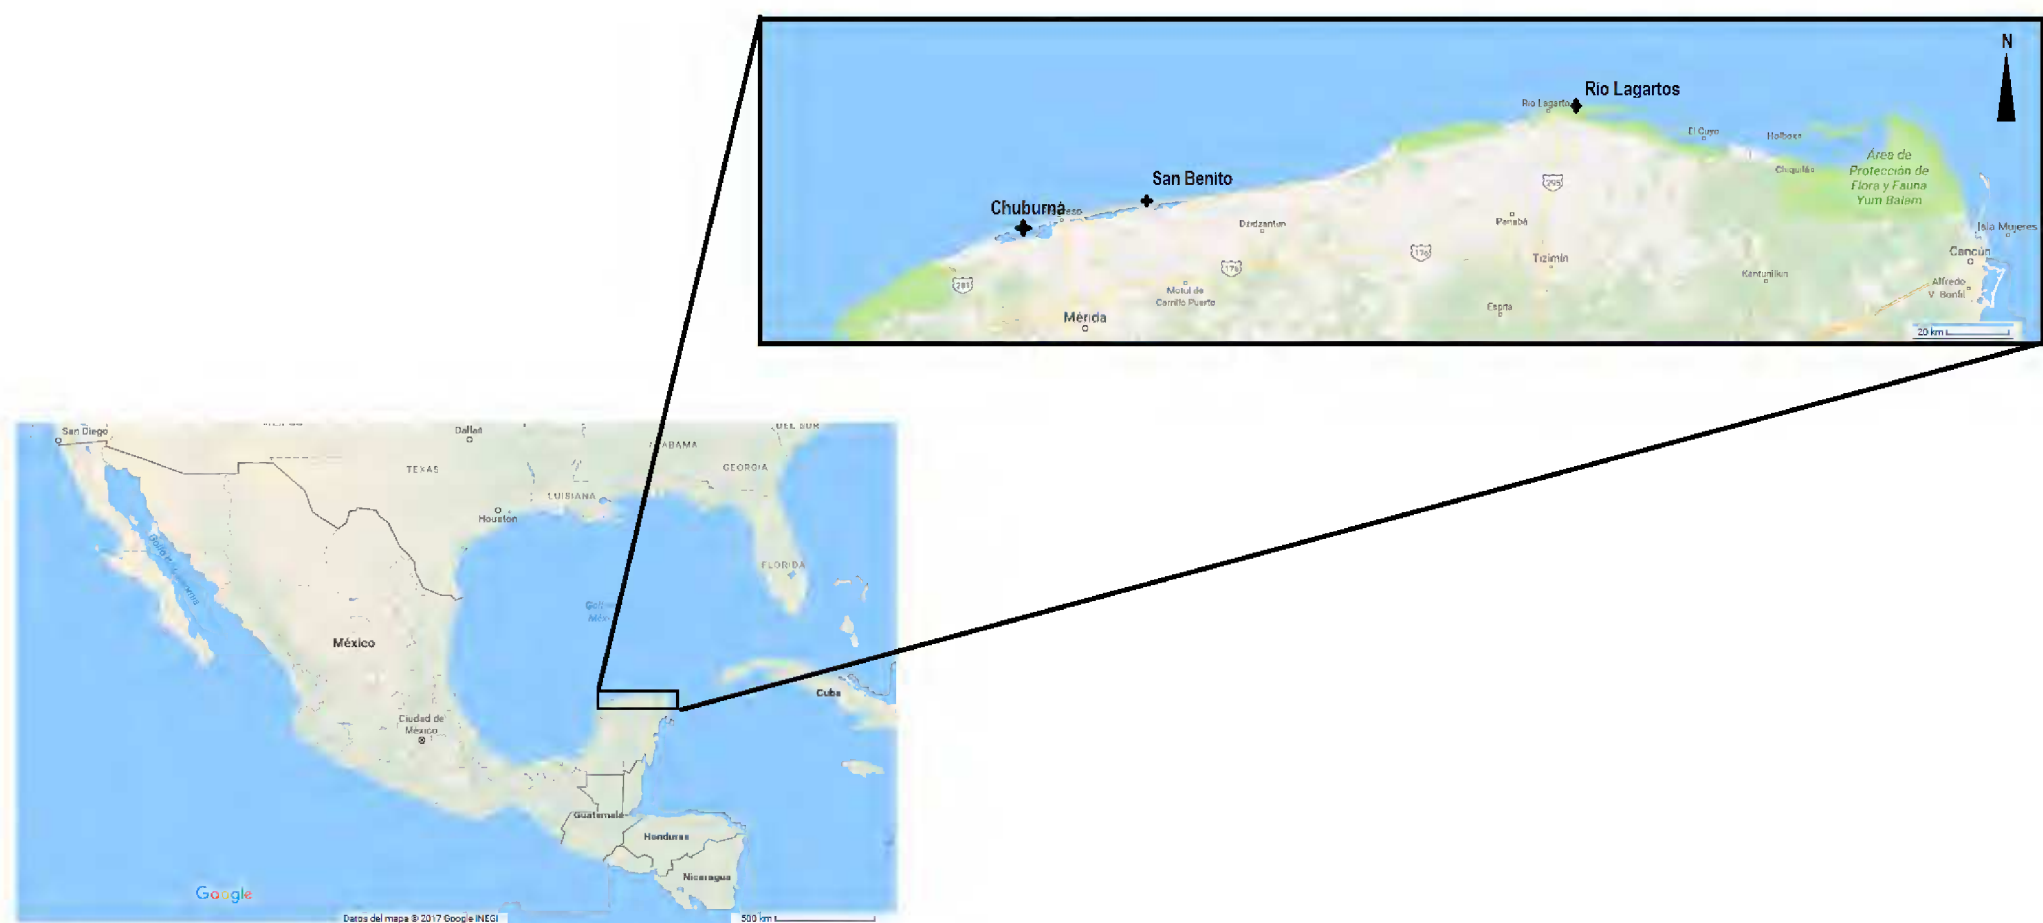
N
Rio Lagartos
Rio Lagartos
El Cuyo
Holbox
Chiquilá
Área de Protección de Flora y Fauna Yum Balam
San Benito
Chuburnà
Dzidzantún
Panabá
Isla Mujeres
Cancún
Tizimín
Kantunilkin
Motul de Carrillo Puerto
Mérida
Espita
Alfredo V. Bonfil
20 km

San Diego
Dallas
TEXAS
ALABAMA
GEORGIA
LUISIANA
Houston
FLORIDA
Golfo de California
México
Golfo de México
Cuba
Ciudad de México
Guatemala
Honduras
Nicaragua
Google
Datos del mapa ©2017 Google INEGI
500 km